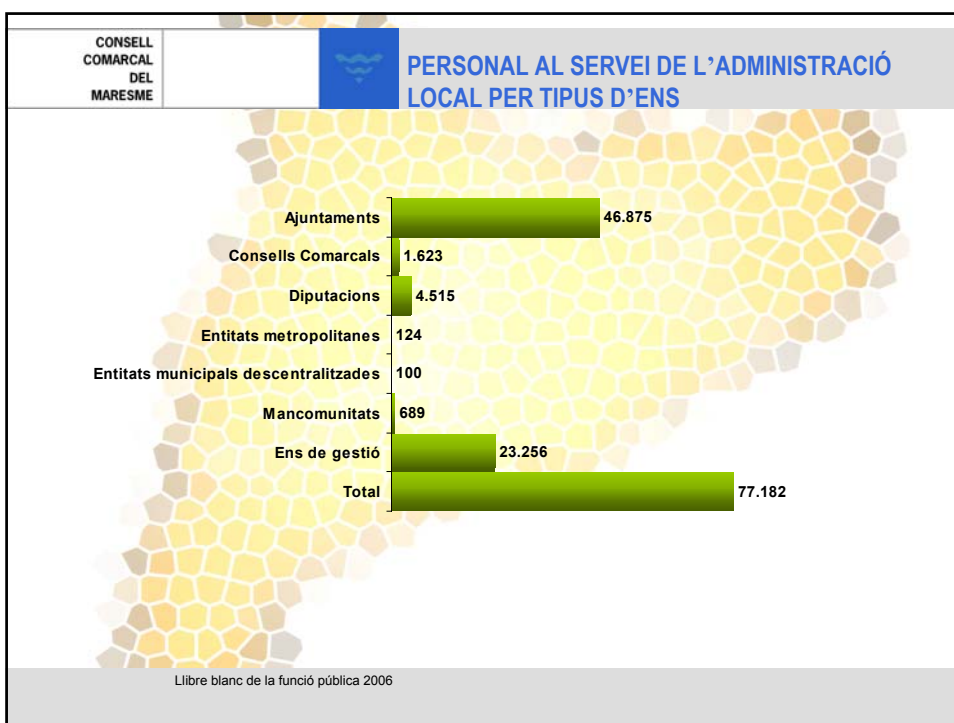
CONSELL COMARCAL DEL MARESME

PERSONAL AL SERVEI DE L'ADMINISTRACIÓ LOCAL PER TIPUS D'ENS

Ajuntaments 46.875
Consells Comarcals 1.623
Diputacions 4.515
Entitats metropolitanes 124
Entitats municipals descentralitzades 100
Mancomunitats 689
Ens de gestió 23.256
Total 77.182

Llibre blanc de la funció pública 2006